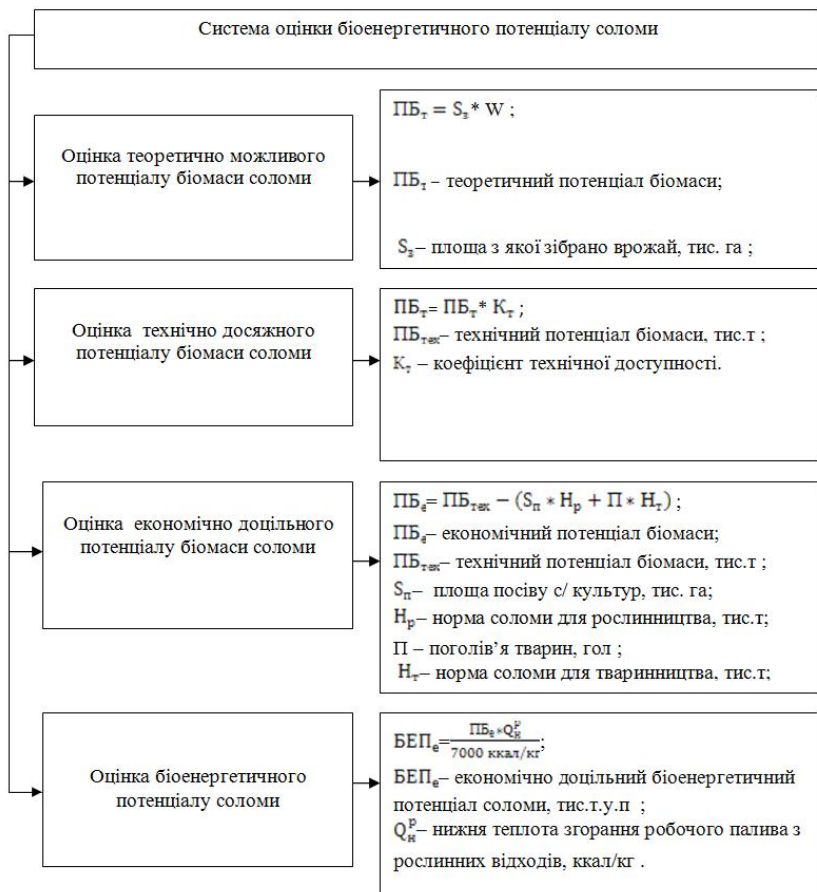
Система оцінки біоенергетичного потенціалу соломи

Оцінка теоретично можливого потенціалу біомаси соломи

$ПБ_т = S_з * W$ ;

$ПБ_т$ – теоретичний потенціал біомаси;

$S_з$ – площа з якої зібрано врожай, тис. га ;

Оцінка технічно досяжного потенціалу біомаси соломи

$ПБ_т = ПБ_т * К_т$ ;

$ПБ_{тех}$ – технічний потенціал біомаси, тис.т ;

$К_т$ – коефіцієнт технічної доступності.

Оцінка економічно доцільного потенціалу біомаси соломи

$ПБ_е = ПБ_{тех} - (S_п * Н_р + П * Н_т)$ ;

$ПБ_е$ – економічний потенціал біомаси;

$ПБ_{тех}$ – технічний потенціал біомаси, тис.т ;

$S_п$ – площа посіву с/ культур, тис. га;

$Н_р$ – норма соломи для рослинництва, тис.т;

П – поголів'я тварин, гол ;

$Н_т$ – норма соломи для тваринництва, тис.т;

Оцінка біоенергетичного потенціалу соломи

$БЕП_е = \frac{ПБ_е * Q_н^р}{7000 \text{ ккал/кг}}$;

$БЕП_е$ – економічно доцільний біоенергетичний потенціал соломи, тис.т.у.п ;

$Q_н^р$ – нижня теплота згорання робочого палива з рослинних відходів, ккал/кг .